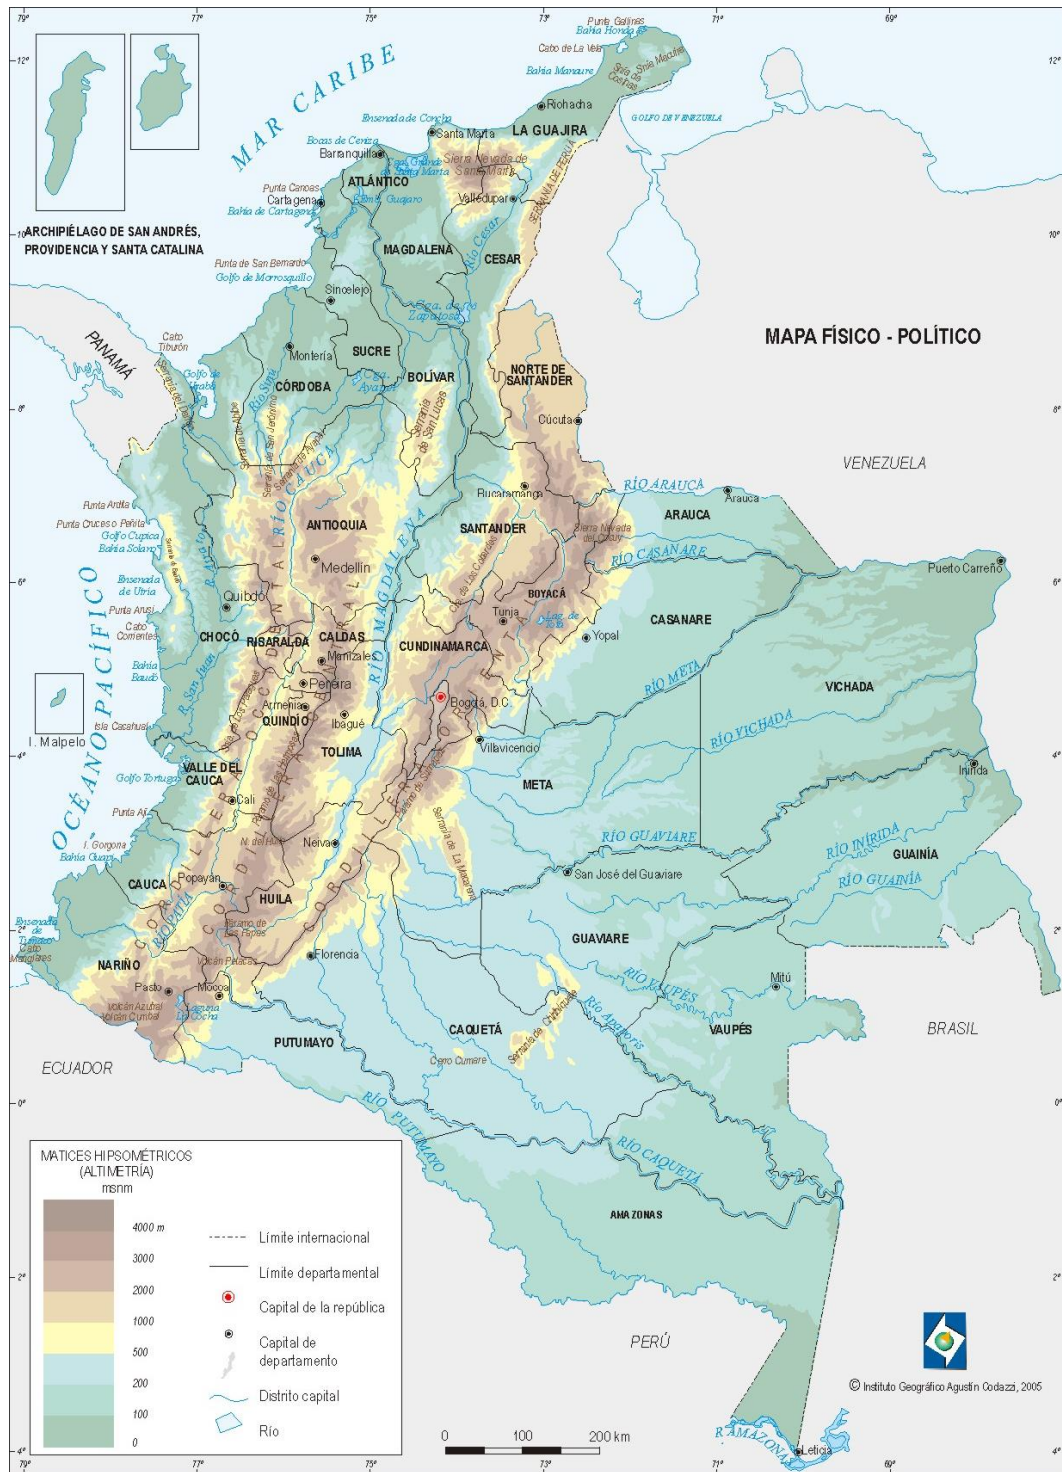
79° 77° 75° 73° 71° 69°

12° 10° 8° 6° 4° 2° 0° 2° 4°

MAR CARIBE

ARCHIPIÉLAGO DE SAN ANDRÉS, PROVIDENCIA Y SANTA CATALINA

MAPA FÍSICO - POLÍTICO

Punta Gallinas
Bahía Honda
Cabo de La Vela
Bahía Manaure
Riohacha
LA GUAJIRA
GOLFO DE VENEZUELA
Ensenada de Concha
Santa Marta
Sierra Nevada de Santa Marta
Bocas de Ceniza
Barranquilla
Cga. Grande de Santa Marta
ATLÁNTICO
Valledupar
Punta Canoas
Cartagena
Bahía de Cartagena
Embalse del Guájaro
Serranía de Perijá
MAGDALENA
CESAR
Río Cesar
Punta de San Bernardo
Golfo de Morrosquillo
Sincelejo
Cga. de Zapatosa
PANAMÁ
Cabo Tiburón
Golfo de Urabá
Montería
SUCRE
CÓRDOBA
BOLÍVAR
NORTE DE SANTANDER
Cúcuta
Río Sinú
Serranía de San Lucas
Río Cauca
VENEZUELA
RÍO ARAUCA
Arauca
ARAUCA
Bucaramanga
Punta Ardita
Punta Cruces o Piñas
Golfo Cupica
Bahía Solano
ANTIOQUIA
SANTANDER
Sierra Nevada del Cocuy
RÍO CASANARE
Medellín
Ensenada de Utría
Punta Arusí
Cabo Corrientes
Quibdó
BOYACÁ
Tunja
Lag. de Tota
Puerto Carreño
CHOCÓ
RISARALDA
CALDAS
CUNDINAMARCA
CASANARE
Yopal
Manizales
Bahía Baudó
Pereira
Río Magdalena
RÍO META
VICHADA
Armenia
QUINDÍO
Ibagué
Bogotá, D.C.
OCÉANO PACÍFICO
I. Malpelo
Isla Cascajal
TOLIMA
Villavicencio
RÍO VICHADA
Inírida
Golfo Tortugas
VALLE DEL CAUCA
META
Cali
Punta Aji
I. Gorgona
Bahía Guapi
Neiva
RÍO GUAVIARE
RÍO INÍRIDA
GUAINÍA
RÍO GUAINÍA
CAUCA
Popayán
San José del Guaviare
HUILA
Serranía de La Macarena
Ensenada de Tumaco
Cabo Manglares
Páramo de Las Papas
GUAVIARE
Florencia
NARIÑO
Volcán Puracé
Mitú
RÍO VAUPÉS
Pasto
Mocoa
Volcán Azufral
Volcán Cumbal
Laguna La Cocha
CAQUETÁ
VAUPÉS
BRASIL
Serranía de Chiribiquete
Río Apaporis
PUTUMAYO
Cerro Cumare
ECUADOR
RÍO PUTUMAYO
RÍO CAQUETÁ
AMAZONAS
PERÚ
RÍO AMAZONAS
Leticia
CORDILLERA OCCIDENTAL
CORDILLERA CENTRAL
CORDILLERA ORIENTAL

MATICES HIPSOMÉTRICOS (ALTIMETRÍA)
msnm
4000 m
3000
2000
1000
500
200
100
0

Límite internacional
Límite departamental
Capital de la república
Capital de departamento
Distrito capital
Río

0 100 200 km

© Instituto Geográfico Agustín Codazzi, 2005